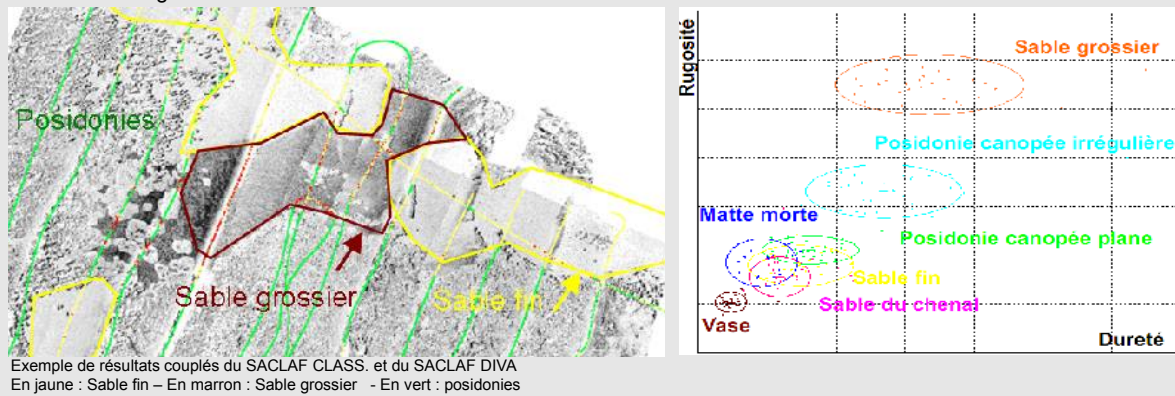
Posidonies

Sable grossier

Sable fin

Exemple de résultats couplés du SACLAF CLASS. et du SACLAF DIVA
En jaune : Sable fin – En marron : Sable grossier - En vert : posidonies

Rugosité

Sable grossier

Posidonie canopée irrégulière

Matte morte

Posidonie canopée plane

Sable fin

Sable du chenal

Vase

Dureté